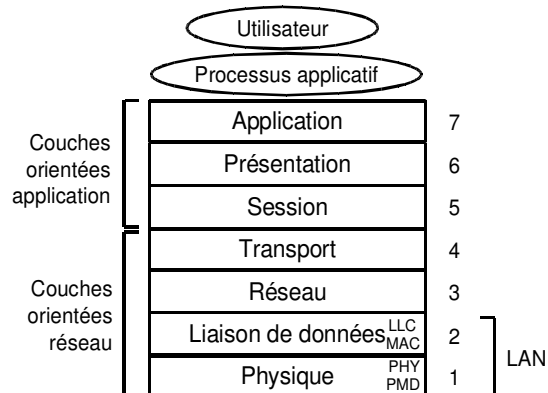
Utilisateur

Processus applicatif

Couches orientées application

Application 7

Présentation 6

Session 5

Couches orientées réseau

Transport 4

Réseau 3

Liaison de données LLC MAC 2

Physique PHY PMD 1

LAN